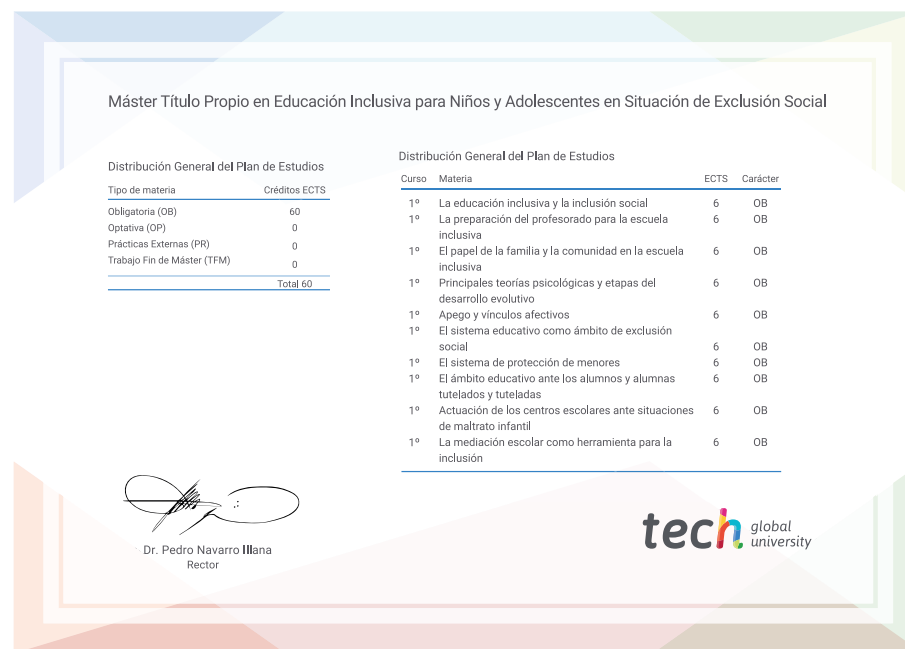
Máster Título Propio en Educación Inclusiva para Niños y Adolescentes en Situación de Exclusión Social

Distribución General del Plan de Estudios

| Tipo de materia | Créditos ECTS |
|---|---|
| Obligatoria (OB) | 60 |
| Optativa (OP) | 0 |
| Prácticas Externas (PR) | 0 |
| Trabajo Fin de Máster (TFM) | 0 |
| | Total 60 |

Distribución General del Plan de Estudios

| Curso | Materia | ECTS | Carácter |
|---|---|---|---|
| 1º | La educación inclusiva y la inclusión social | 6 | OB |
| 1º | La preparación del profesorado para la escuela inclusiva | 6 | OB |
| 1º | El papel de la familia y la comunidad en la escuela inclusiva | 6 | OB |
| 1º | Principales teorías psicológicas y etapas del desarrollo evolutivo | 6 | OB |
| 1º | Apego y vínculos afectivos | 6 | OB |
| 1º | El sistema educativo como ámbito de exclusión social | 6 | OB |
| 1º | El sistema de protección de menores | 6 | OB |
| 1º | El ámbito educativo ante los alumnos y alumnas tutelados y tuteladas | 6 | OB |
| 1º | Actuación de los centros escolares ante situaciones de maltrato infantil | 6 | OB |
| 1º | La mediación escolar como herramienta para la inclusión | 6 | OB |

Dr. Pedro Navarro Illana
Rector

tech global university